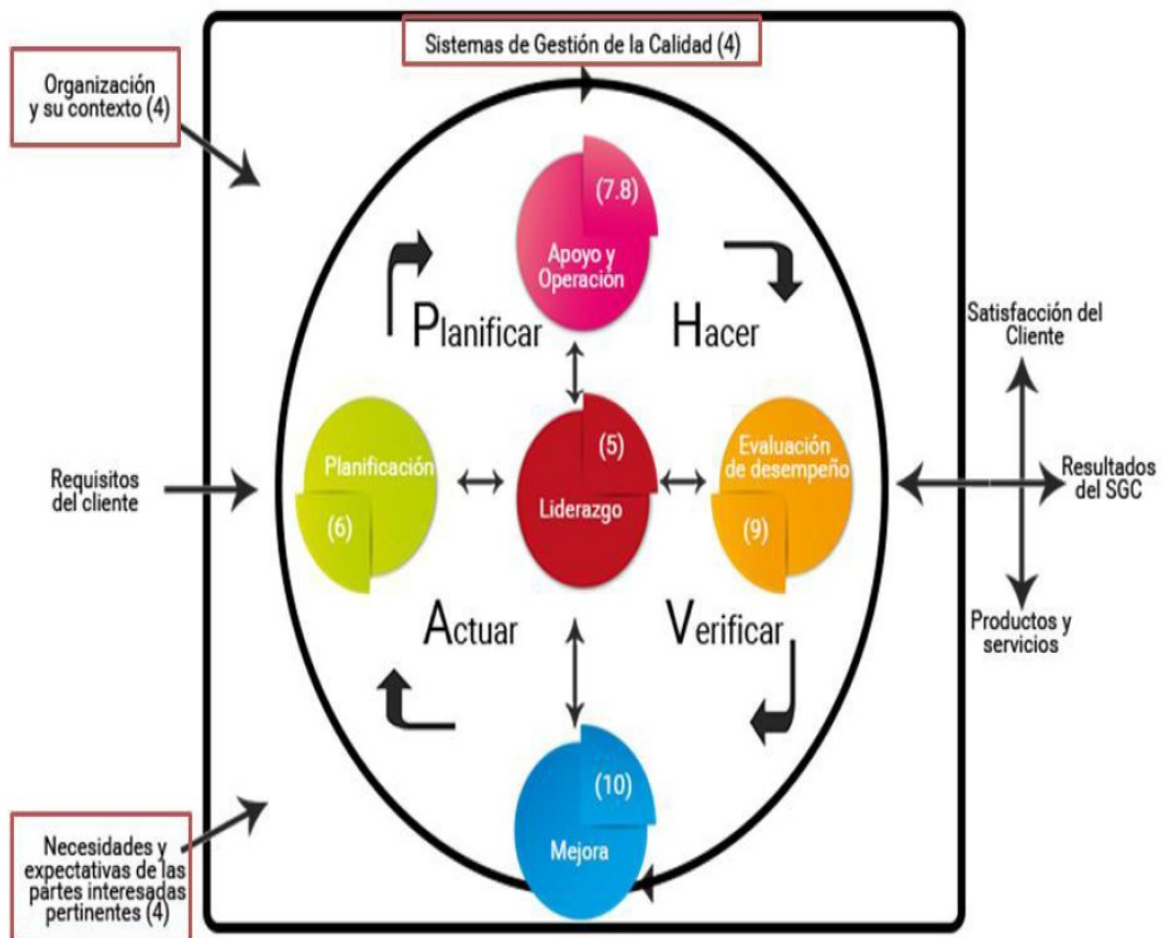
Sistemas de Gestión de la Calidad (4)

Organización y su contexto (4)

(7.8)
Apoyo y Operación

Planificar

Hacer

Satisfacción del Cliente

Planificación
(6)

(5)
Liderazgo

Evaluación de desempeño
(9)

Requisitos del cliente

Resultados del SGC

Actuar

Verificar

Productos y servicios

(10)
Mejora

Necesidades y expectativas de las partes interesadas pertinentes (4)